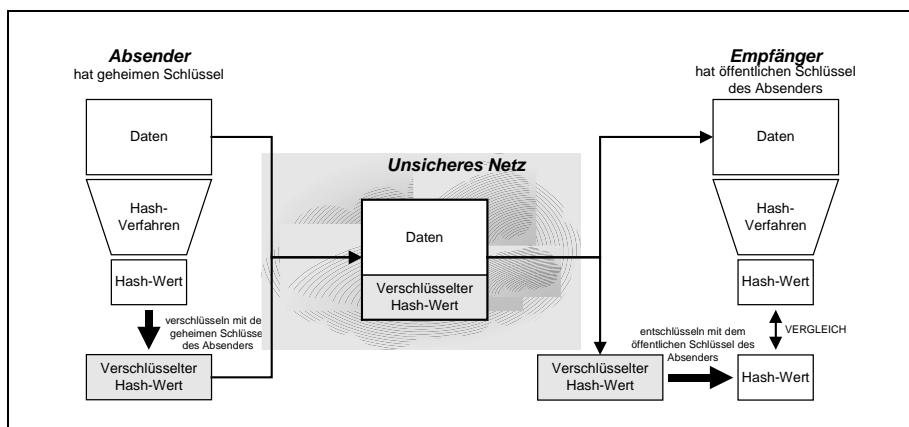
Absender
hat geheimen Schlüssel

Daten

Hash-Verfahren

Hash-Wert

verschlüsseln mit de geheimen Schlüsse des Absenders

Verschlüsselter Hash-Wert

Unsicheres Netz

Daten

Verschlüsselter Hash-Wert

Empfänger
hat öffentlichen Schlüssel des Absenders

Daten

Hash-Verfahren

Hash-Wert

VERGLEICH

entschlüsseln mit dem öffentlichen Schlüssel des Absenders

Verschlüsselter Hash-Wert

Hash-Wert